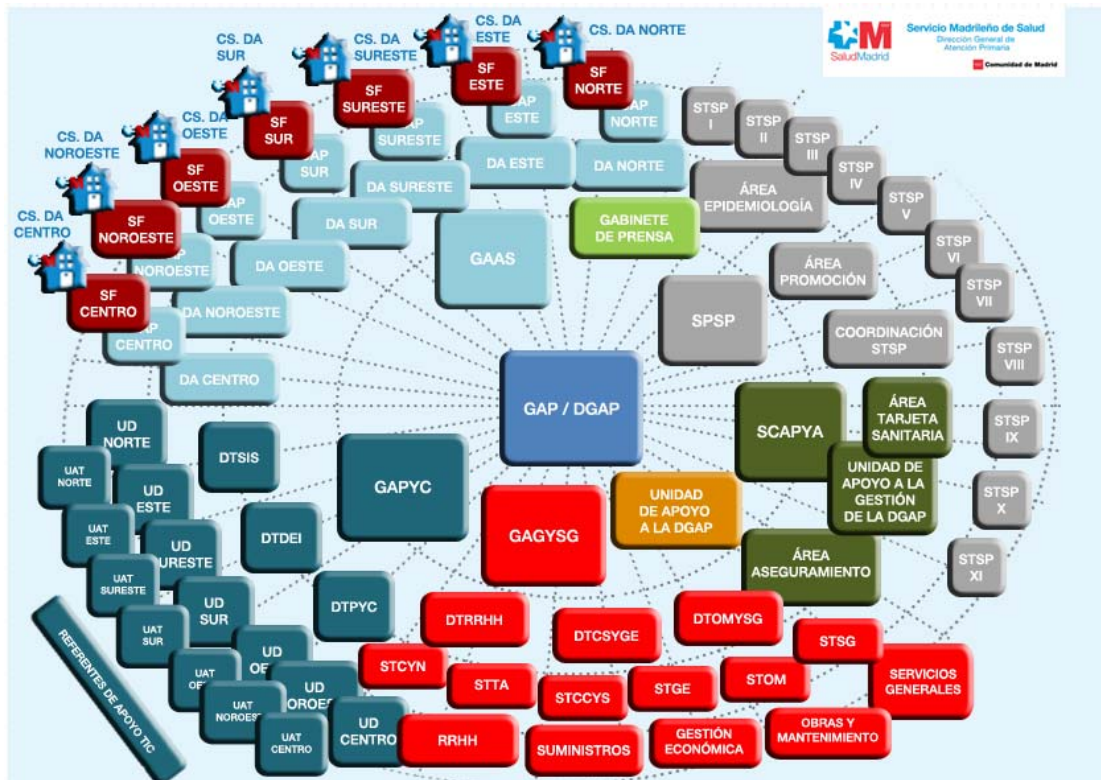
SaludMadrid
Servicio Madrileño de Salud
Dirección General de Atención Primaria
Comunidad de Madrid

CS. DA CENTRO
CS. DA NOROESTE
CS. DA OESTE
CS. DA SUR
CS. DA SURESTE
CS. DA ESTE
CS. DA NORTE

SF CENTRO
SF NOROESTE
SF OESTE
SF SUR
SF SURESTE
SF ESTE
SF NORTE

AP CENTRO
AP NOROESTE
AP OESTE
AP SUR
AP SURESTE
AP ESTE
AP NORTE

DA CENTRO
DA NOROESTE
DA OESTE
DA SUR
DA SURESTE
DA ESTE
DA NORTE

GAAS
GABINETE DE PRENSA

STSP I
STSP II
STSP III
STSP IV
STSP V
STSP VI
STSP VII
STSP VIII
STSP IX
STSP X
STSP XI

ÁREA EPIDEMIOLOGÍA
ÁREA PROMOCIÓN
SPSP
COORDINACIÓN STSP

GAP / DGAP

SCAPYA
ÁREA TARJETA SANITARIA
UNIDAD DE APOYO A LA GESTIÓN DE LA DGAP
ÁREA ASEGURAMIENTO
UNIDAD DE APOYO A LA DGAP

GAPYC
DTSIS
DTDEI
DTPYC

UD NORTE
UD ESTE
UD SURESTE
UD SUR
UD OE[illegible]
UD NOROES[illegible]
UD CENTRO

UAT NORTE
UAT ESTE
UAT SURESTE
UAT SUR
UAT OE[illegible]
UAT NOROES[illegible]
UAT CENTRO

REFERENTES DE APOYO TIC

GAGYSG
DTRRHH
DTCSYGE
DTOMYSG
STCYN
STTA
STCCYS
STGE
STOM
STSG
SERVICIOS GENERALES
RRHH
SUMINISTROS
GESTIÓN ECONÓMICA
OBRAS Y MANTENIMIENTO